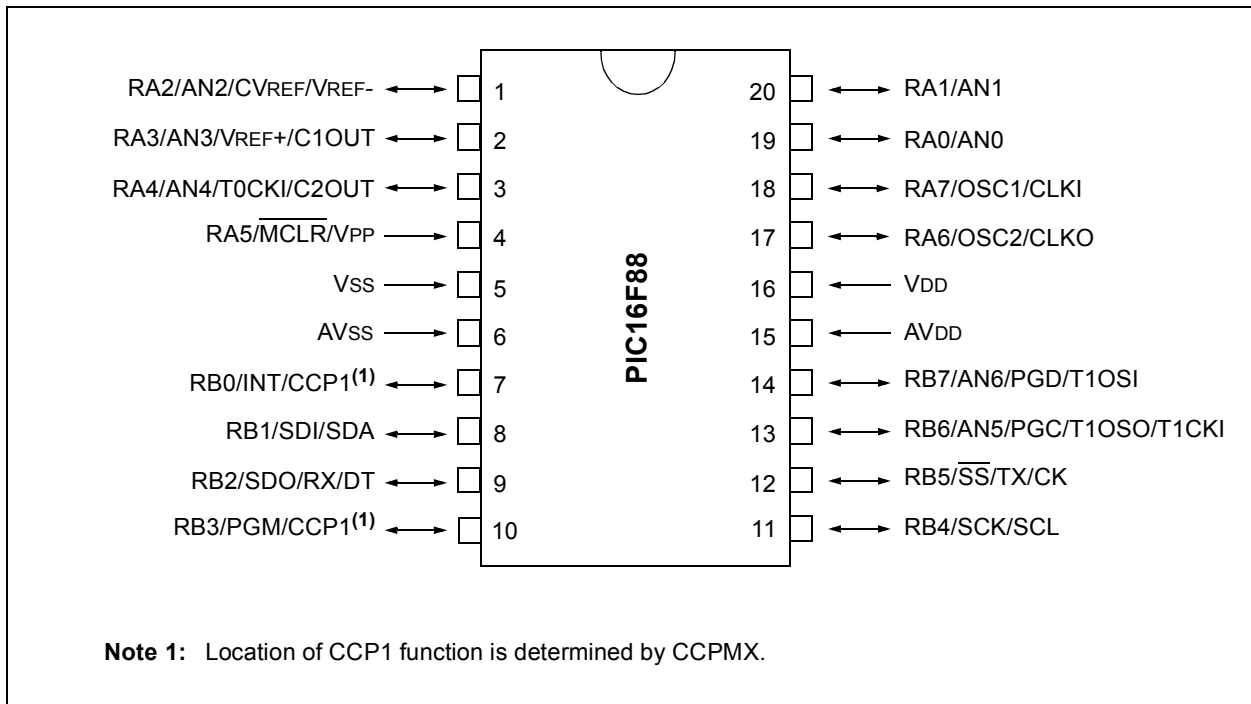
RA2/AN2/CVREF/VREF- 1
RA3/AN3/VREF+/C1OUT 2
RA4/AN4/T0CKI/C2OUT 3
RA5/$\overline{\text{MCLR}}$/VPP 4
VSS 5
AVSS 6
RB0/INT/CCP1$^{(1)}$ 7
RB1/SDI/SDA 8
RB2/SDO/RX/DT 9
RB3/PGM/CCP1$^{(1)}$ 10

PIC16F88

20 RA1/AN1
19 RA0/AN0
18 RA7/OSC1/CLKI
17 RA6/OSC2/CLKO
16 VDD
15 AVDD
14 RB7/AN6/PGD/T1OSI
13 RB6/AN5/PGC/T1OSO/T1CKI
12 RB5/$\overline{\text{SS}}$/TX/CK
11 RB4/SCK/SCL

Note 1: Location of CCP1 function is determined by CCPMX.